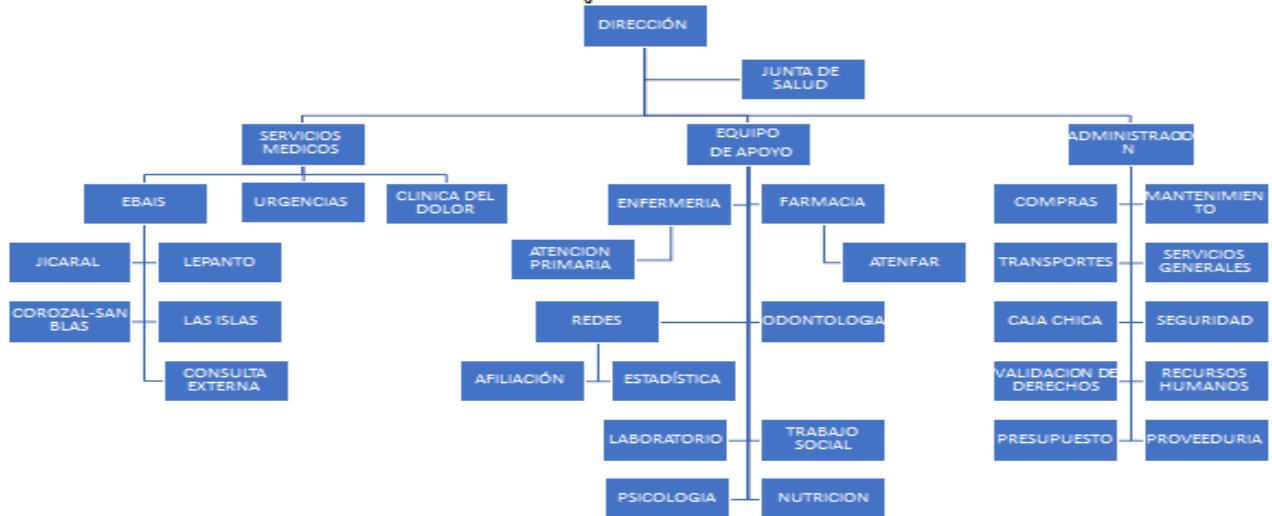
DIRECCIÓN

JUNTA DE SALUD

SERVICIOS MEDICOS

EQUIPO DE APOYO

ADMINISTRACIO N

EBAIS

URGENCIAS

CLINICA DEL DOLOR

JICARAL

LEPANTO

COROZAL-SAN BLAS

LAS ISLAS

CONSULTA EXTERNA

ENFERMERIA

FARMACIA

ATENCION PRIMARIA

ATENFAR

REDES

ODONTOLOGIA

AFILIACIÓN

ESTADÍSTICA

LABORATORIO

TRABAJO SOCIAL

PSICOLOGIA

NUTRICION

COMPRAS

MANTENIMIEN TO

TRANSPORTES

SERVICIOS GENERALES

CAJA CHICA

SEGURIDAD

VALIDACION DE DERECHOS

RECURSOS HUMANOS

PRESUPUESTO

PROVEEDURIA